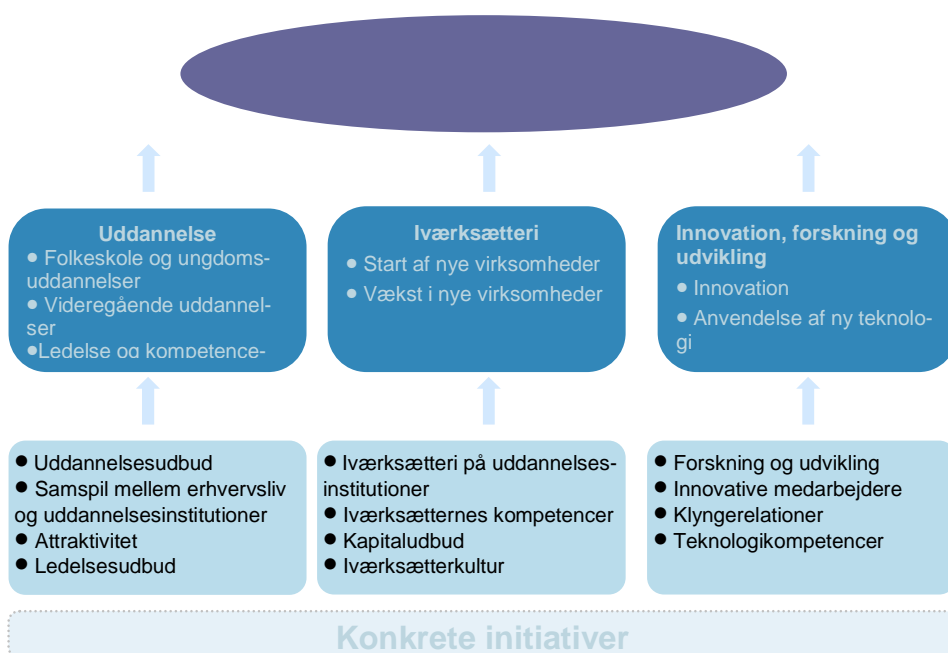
Uddannelse
● Folkeskole og ungdomsuddannelser
● Videregående uddannelser
●Ledelse og kompetence-

Iværksætteri
● Start af nye virksomheder
● Vækst i nye virksomheder

Innovation, forskning og udvikling
● Innovation
● Anvendelse af ny teknologi

● Uddannelsesudbud
● Samspil mellem erhvervsliv og uddannelsesinstitutioner
● Attraktivitet
● Ledelsesudbud

● Iværksætteri på uddannelsesinstitutioner
● Iværksætternes kompetencer
● Kapitaludbud
● Iværksætterkultur

● Forskning og udvikling
● Innovative medarbejdere
● Klyngerelationer
● Teknologikompetencer

Konkrete initiativer